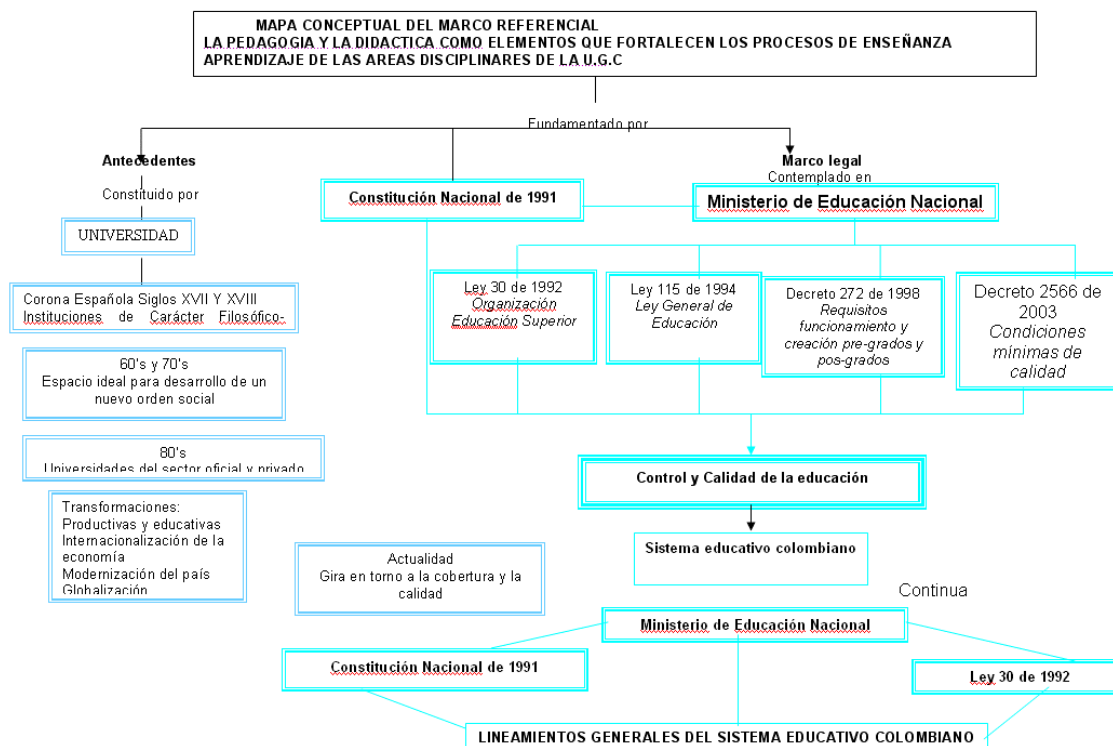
MAPA CONCEPTUAL DEL MARCO REFERENCIAL
LA PEDAGOGIA Y LA DIDACTICA COMO ELEMENTOS QUE FORTALECEN LOS PROCESOS DE ENSEÑANZA APRENDIZAJE DE LAS AREAS DISCIPLINARES DE LA U.G.C

Fundamentado por

Antecedentes
Constituido por

UNIVERSIDAD

Corona Española Siglos XVII Y XVIII
Instituciones de Carácter Filosófico-

60's y 70's
Espacio ideal para desarrollo de un nuevo orden social

80's
Universidades del sector oficial y privado

Transformaciones:
Productivas y educativas
Internacionalización de la economía
Modernización del país
Globalización

Actualidad
Gira en torno a la cobertura y la calidad

Constitución Nacional de 1991

Marco legal
Contemplado en

Ministerio de Educación Nacional

Ley 30 de 1992
Organización Educación Superior

Ley 115 de 1994
Ley General de Educación

Decreto 272 de 1998
Requisitos funcionamiento y creación pre-grados y pos-grados

Decreto 2566 de 2003
Condiciones mínimas de calidad

Control y Calidad de la educación

Sistema educativo colombiano

Continua

Ministerio de Educación Nacional

Constitución Nacional de 1991

Ley 30 de 1992

LINEAMIENTOS GENERALES DEL SISTEMA EDUCATIVO COLOMBIANO